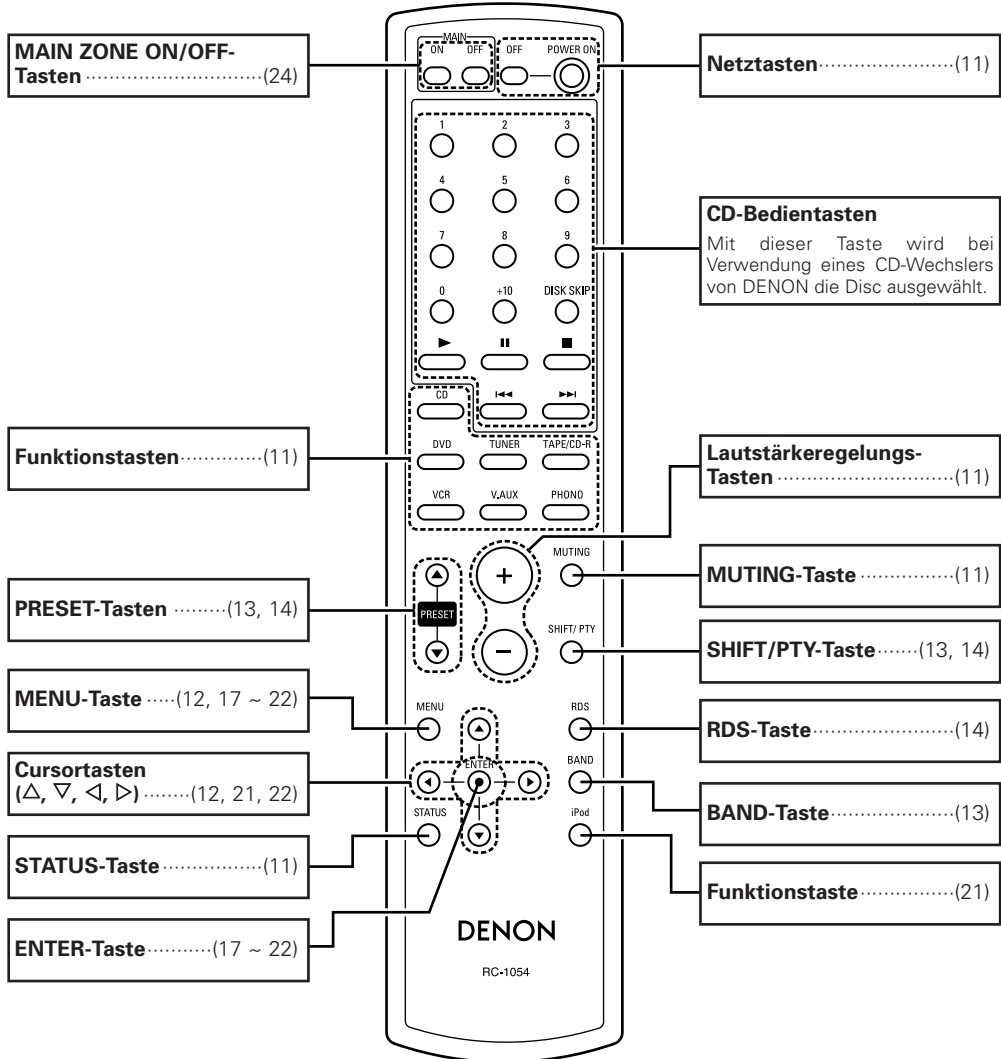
MAIN ZONE ON/OFF-Tasten ··························(24)

MAIN
ON OFF
OFF POWER ON

Netztasten·······················(11)

1 2 3
4 5 6
7 8 9
0 +10 DISK SKIP

CD-Bedientasten
Mit dieser Taste wird bei Verwendung eines CD-Wechslers von DENON die Disc ausgewählt.

CD
DVD TUNER TAPE/CD-R
VCR V.AUX PHONO

Funktionstasten·············(11)

Lautstärkeregelungs-Tasten ····························(11)

MUTING
MUTING-Taste ················(11)

PRESET
PRESET-Tasten ·········(13, 14)

SHIFT/ PTY
SHIFT/PTY-Taste·······(13, 14)

MENU
MENU-Taste ·····(12, 17 ~ 22)

RDS
RDS-Taste·······················(14)

ENTER
BAND
Cursortasten ($\triangle$, $\triangledown$, $\triangleleft$, $\triangleright$) ········(12, 21, 22)

BAND-Taste······················(13)

STATUS
STATUS-Taste ·················(11)

iPod
Funktionstaste················(21)

ENTER-Taste··········(17 ~ 22)

DENON
RC-1054